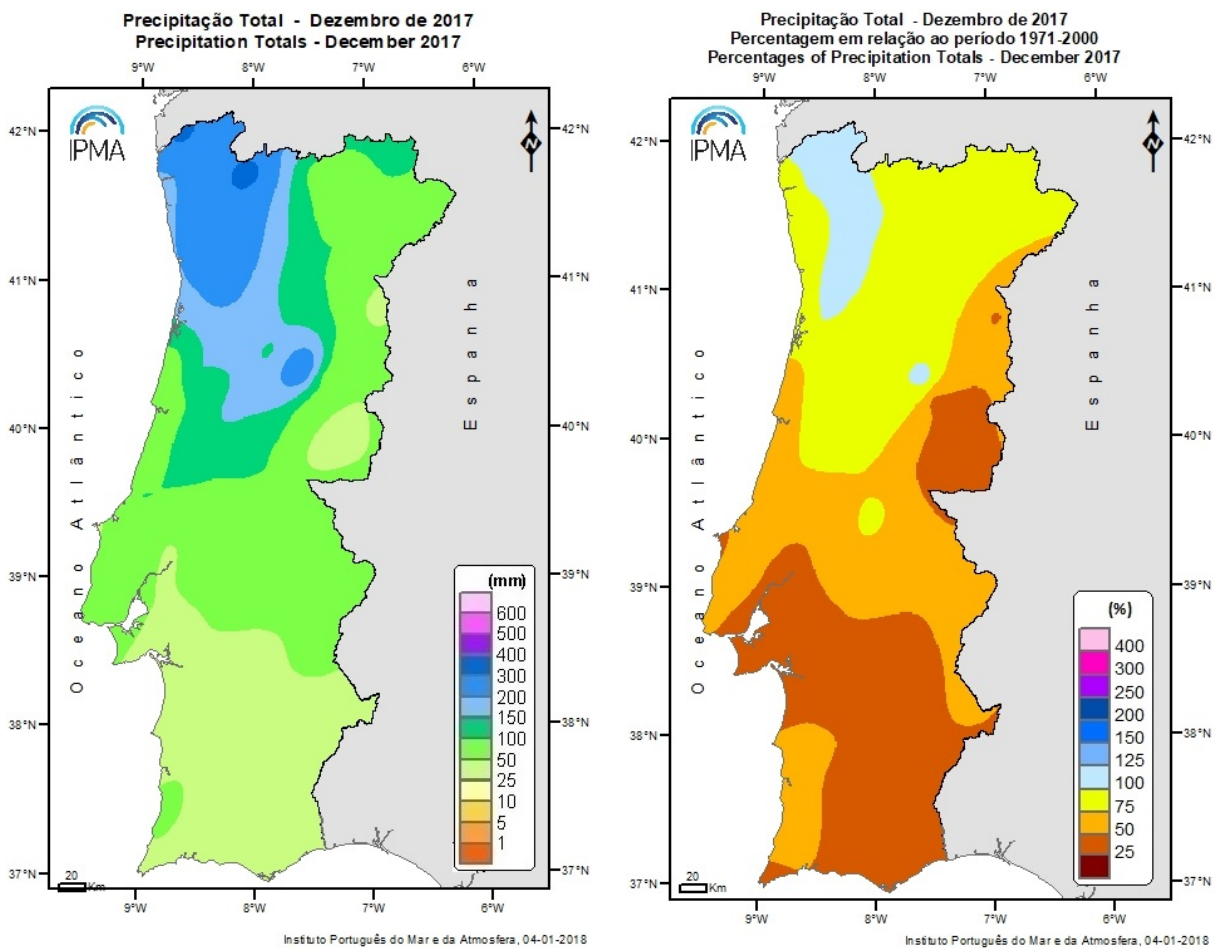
Precipitação Total - Dezembro de 2017
Precipitation Totals - December 2017

9°W 8°W 7°W 6°W

42°N 41°N 40°N 39°N 38°N 37°N

IPMA

N

Oceano Atlântico

Espanha

(mm)
600
500
400
300
200
150
100
50
25
10
5
1

20 Km

9°W 8°W 7°W 6°W

Instituto Português do Mar e da Atmosfera, 04-01-2018

Precipitação Total - Dezembro de 2017
Percentagem em relação ao período 1971-2000
Percentages of Precipitation Totals - December 2017

9°W 8°W 7°W 6°W

42°N 41°N 40°N 39°N 38°N 37°N

IPMA

N

Oceano Atlântico

Espanha

(%)
400
300
250
200
150
125
100
75
50
25

20 Km

9°W 8°W 7°W 6°W

Instituto Português do Mar e da Atmosfera, 04-01-2018